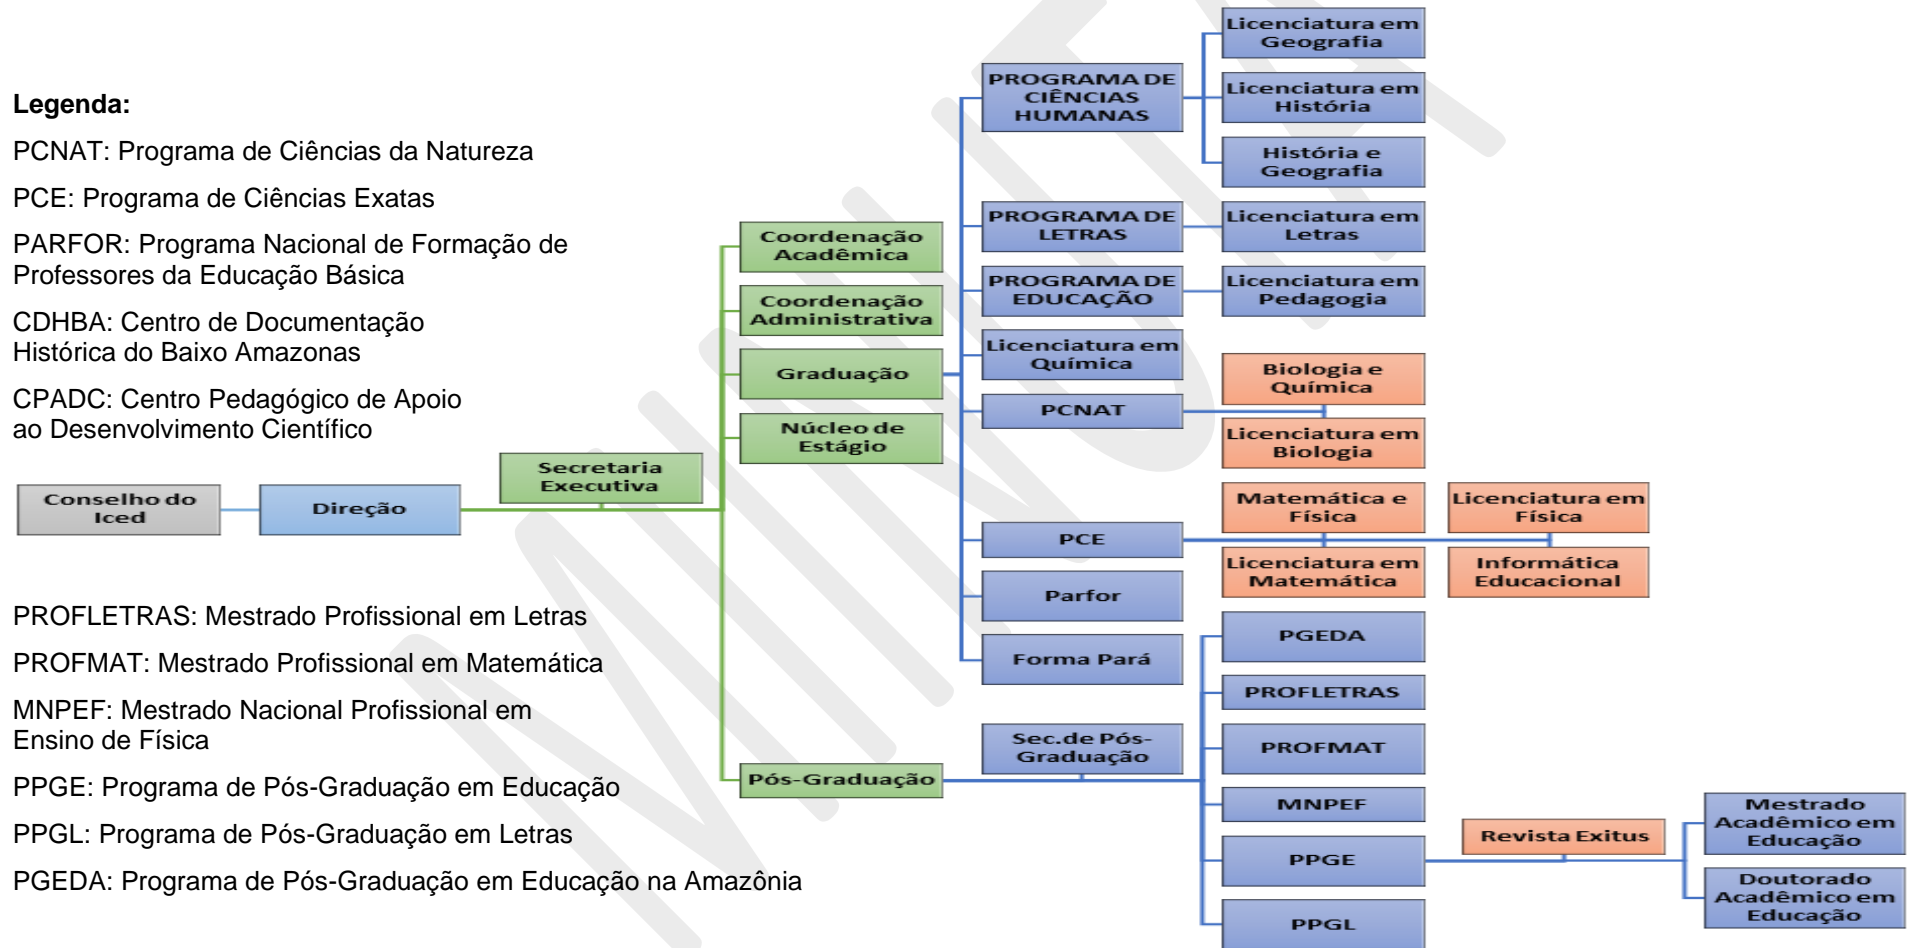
Legenda:

PCNAT: Programa de Ciências da Natureza

PCE: Programa de Ciências Exatas

PARFOR: Programa Nacional de Formação de Professores da Educação Básica

CDHBA: Centro de Documentação Histórica do Baixo Amazonas

CPADC: Centro Pedagógico de Apoio ao Desenvolvimento Científico

Conselho do Iced

Direção

Secretaria Executiva

Coordenação Acadêmica

Coordenação Administrativa

Graduação

Núcleo de Estágio

Pós-Graduação

PROGRAMA DE CIÊNCIAS HUMANAS

PROGRAMA DE LETRAS

PROGRAMA DE EDUCAÇÃO

Licenciatura em Química

PCNAT

PCE

Parfor

Forma Pará

Sec.de Pós-Graduação

Licenciatura em Geografia

Licenciatura em História

História e Geografia

Licenciatura em Letras

Licenciatura em Pedagogia

Biologia e Química

Licenciatura em Biologia

Matemática e Física

Licenciatura em Física

Licenciatura em Matemática

Informática Educacional

PGEDA

PROFLETRAS

PROFMAT

MNPEF

PPGE

PPGL

Revista Exitus

Mestrado Acadêmico em Educação

Doutorado Acadêmico em Educação

PROFLETRAS: Mestrado Profissional em Letras

PROFMAT: Mestrado Profissional em Matemática

MNPEF: Mestrado Nacional Profissional em Ensino de Física

PPGE: Programa de Pós-Graduação em Educação

PPGL: Programa de Pós-Graduação em Letras

PGEDA: Programa de Pós-Graduação em Educação na Amazônia